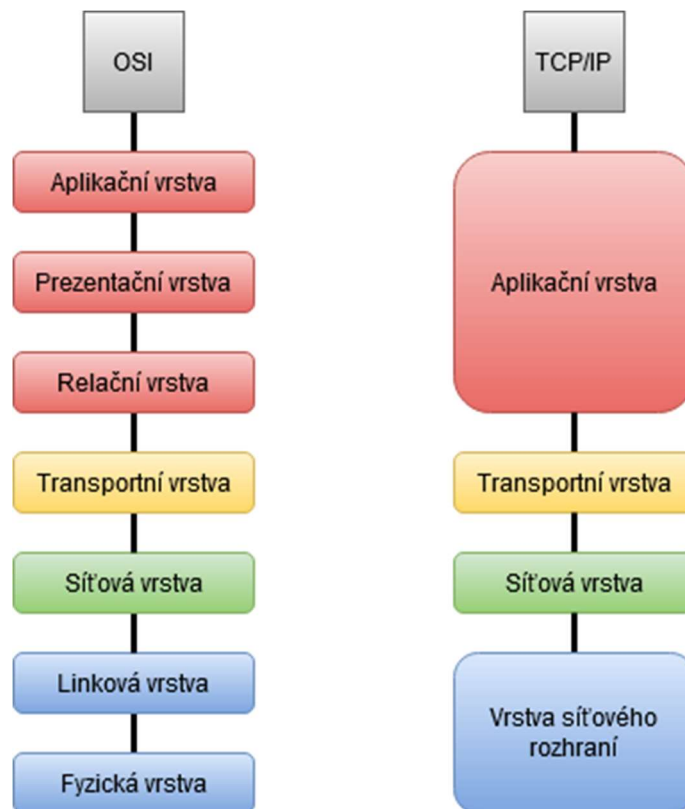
OSI

Aplikační vrstva

Prezentační vrstva

Relační vrstva

Transportní vrstva

Síťová vrstva

Linková vrstva

Fyzická vrstva

TCP/IP

Aplikační vrstva

Transportní vrstva

Síťová vrstva

Vrstva síťového rozhraní